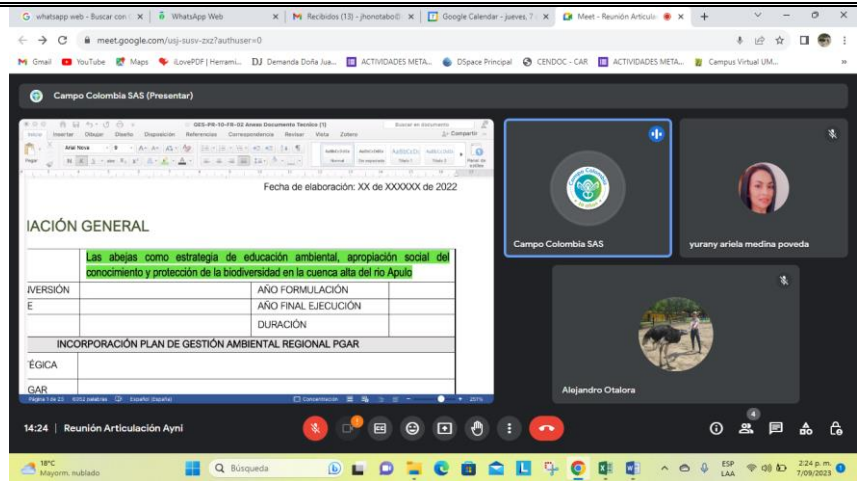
whatsapp web - Buscar con | WhatsApp Web | Recibidos (13) - jhonotabo | Google Calendar - jueves, 7 | Meet - Reunión Articula

meet.google.com/usj-susv-zxz?authuser=0

Gmail | YouTube | Maps | iLovePDF | Herrami... | DJ Demanda Doña Jua... | ACTIVIDADES META... | DSpace Principal | CENDOC - CAR | ACTIVIDADES META... | Campus Virtual UM...

Campo Colombia SAS (Presentar)

GES-PR-10-FR-02 Anexo Documento Tecnico (1)

Inicio | Insertar | Dibujar | Diseño | Disposición | Referencias | Correspondencia | Revisar | Vista | Zotero

Arial Nova

Fecha de elaboración: XX de XXXXXX de 2022

IACIÓN GENERAL

| | Las abejas como estrategia de educación ambiental, apropiación social del conocimiento y protección de la biodiversidad en la cuenca alta del rio Apulo | |
|---|---|---|
| IVERSIÓN | | AÑO FORMULACIÓN |
| E | | AÑO FINAL EJECUCIÓN |
| | | DURACIÓN |
| INCORPORACIÓN PLAN DE GESTIÓN AMBIENTAL REGIONAL PGAR | | |
| ÉGICA | | |
| GAR | | |

Campo Colombia SAS

yurany ariela medina poveda

Alejandro Otalora

14:24 | Reunión Articulación Ayni

18°C
Mayorm. nublado

Búsqueda

ESP LAA

2:24 p. m.
7/09/2023